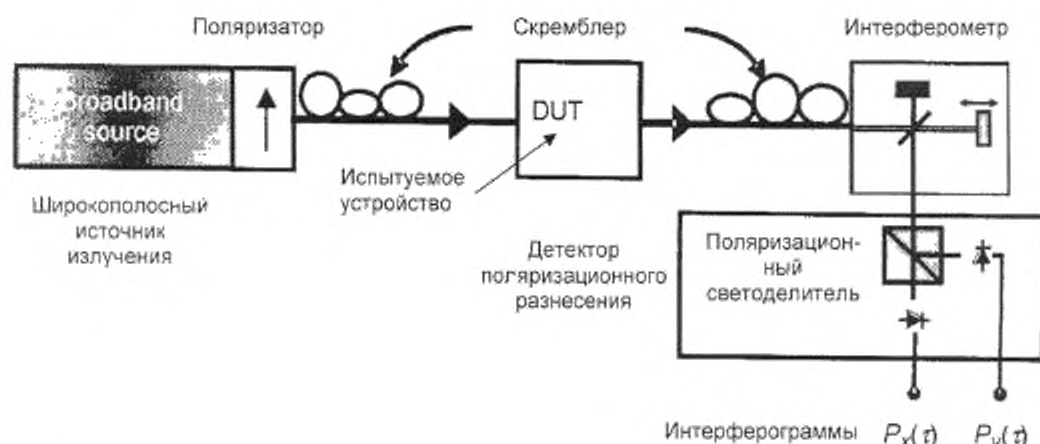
Поляризатор

Скремблер

Интерферометр

Broadband source

DUT

Испытуемое устройство

Широкополосный источник излучения

Детектор поляризационного разнесения

Поляризационный светоделитель

Интерферограммы $P_X(\tau)$ $P_Y(\tau)$